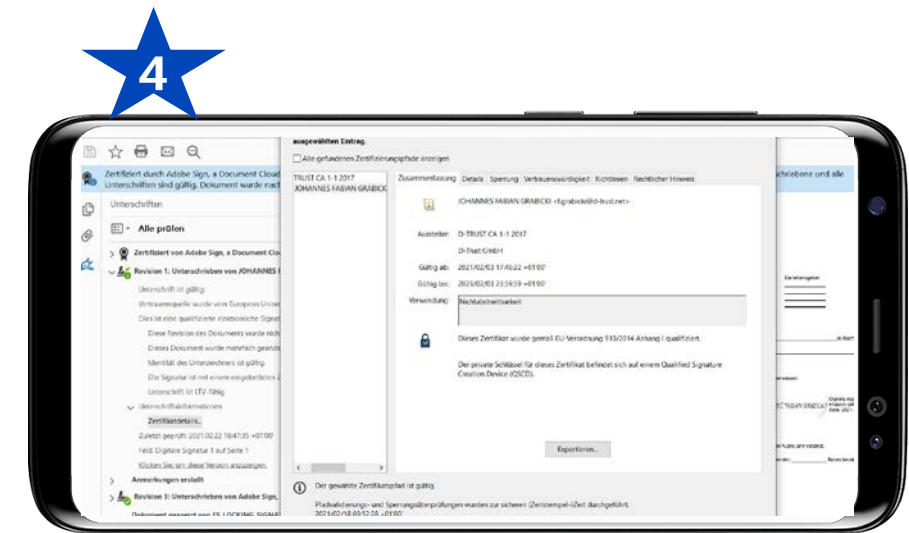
4

Zertifiziert durch Adobe Sign, a Document Cloud
Unterschriften sind gültig. Dokument wurde nach

Unterschriften

Alle prüfen

Zertifiziert von Adobe Sign, a Document Clo
Revision 1: Unterschrieben von JOHANNES

Unterschrift ist gültig:
Vertrauensquelle wurde vom European Union
Dies ist eine qualifizierte elektronische Signat
Diese Revision des Dokuments wurde nich
Dieses Dokument wurde mehrfach geände
Identität des Unterzeichners ist gültig.
Die Signatur ist mit einem eingebetteten Z
Unterschrift ist LTV-fähig
Unterschriftinformationen
Zertifikatdetails...
Zuletzt geprüft: 2021.02.22 18:47:35 +01'00'
Feld: Digitale Signatur 1 auf Seite 1
Klicken Sie, um diese Version anzuzeigen.
Anmerkungen erstellt
Revision 3: Unterschrieben von Adobe Sign,
Dokument gesperrt von ES LOCKING SIGNA

ausgewählten Eintrag.

Alle gefundenen Zertifizierungspfade anzeigen

TRUST CA 1-1 2017
JOHANNES FABIAN GRABICKI

Zusammenfassung | Details | Sperrung | Vertrauenswürdigkeit | Richtlinien | Rechtlicher Hinweis

JOHANNES FABIAN GRABICKI <fgrabicki@d-trust.net>

Aussteller: D-TRUST CA 1-1 2017
D-Trust GmbH
Gültig ab: 2021/02/03 17:46:22 +01'00'
Gültig bis: 2023/02/03 23:59:59 +01'00'
Verwendung: Nichtabstreitbarkeit

Dieses Zertifikat wurde gemäß EU-Verordnung 910/2014 Anhang I qualifiziert.

Der private Schlüssel für dieses Zertifikat befindet sich auf einem Qualified Signature Creation Device (QSCD).

Exportieren...

Der gewählte Zertifizierungspfad ist gültig.

Pfadvalidierungs- und Sperrungsüberprüfungen wurden zur sicheren (Zeitstempel-)Zeit durchgeführt:
2021/02/18 00:52:24 +01'00'

schriebene und alle